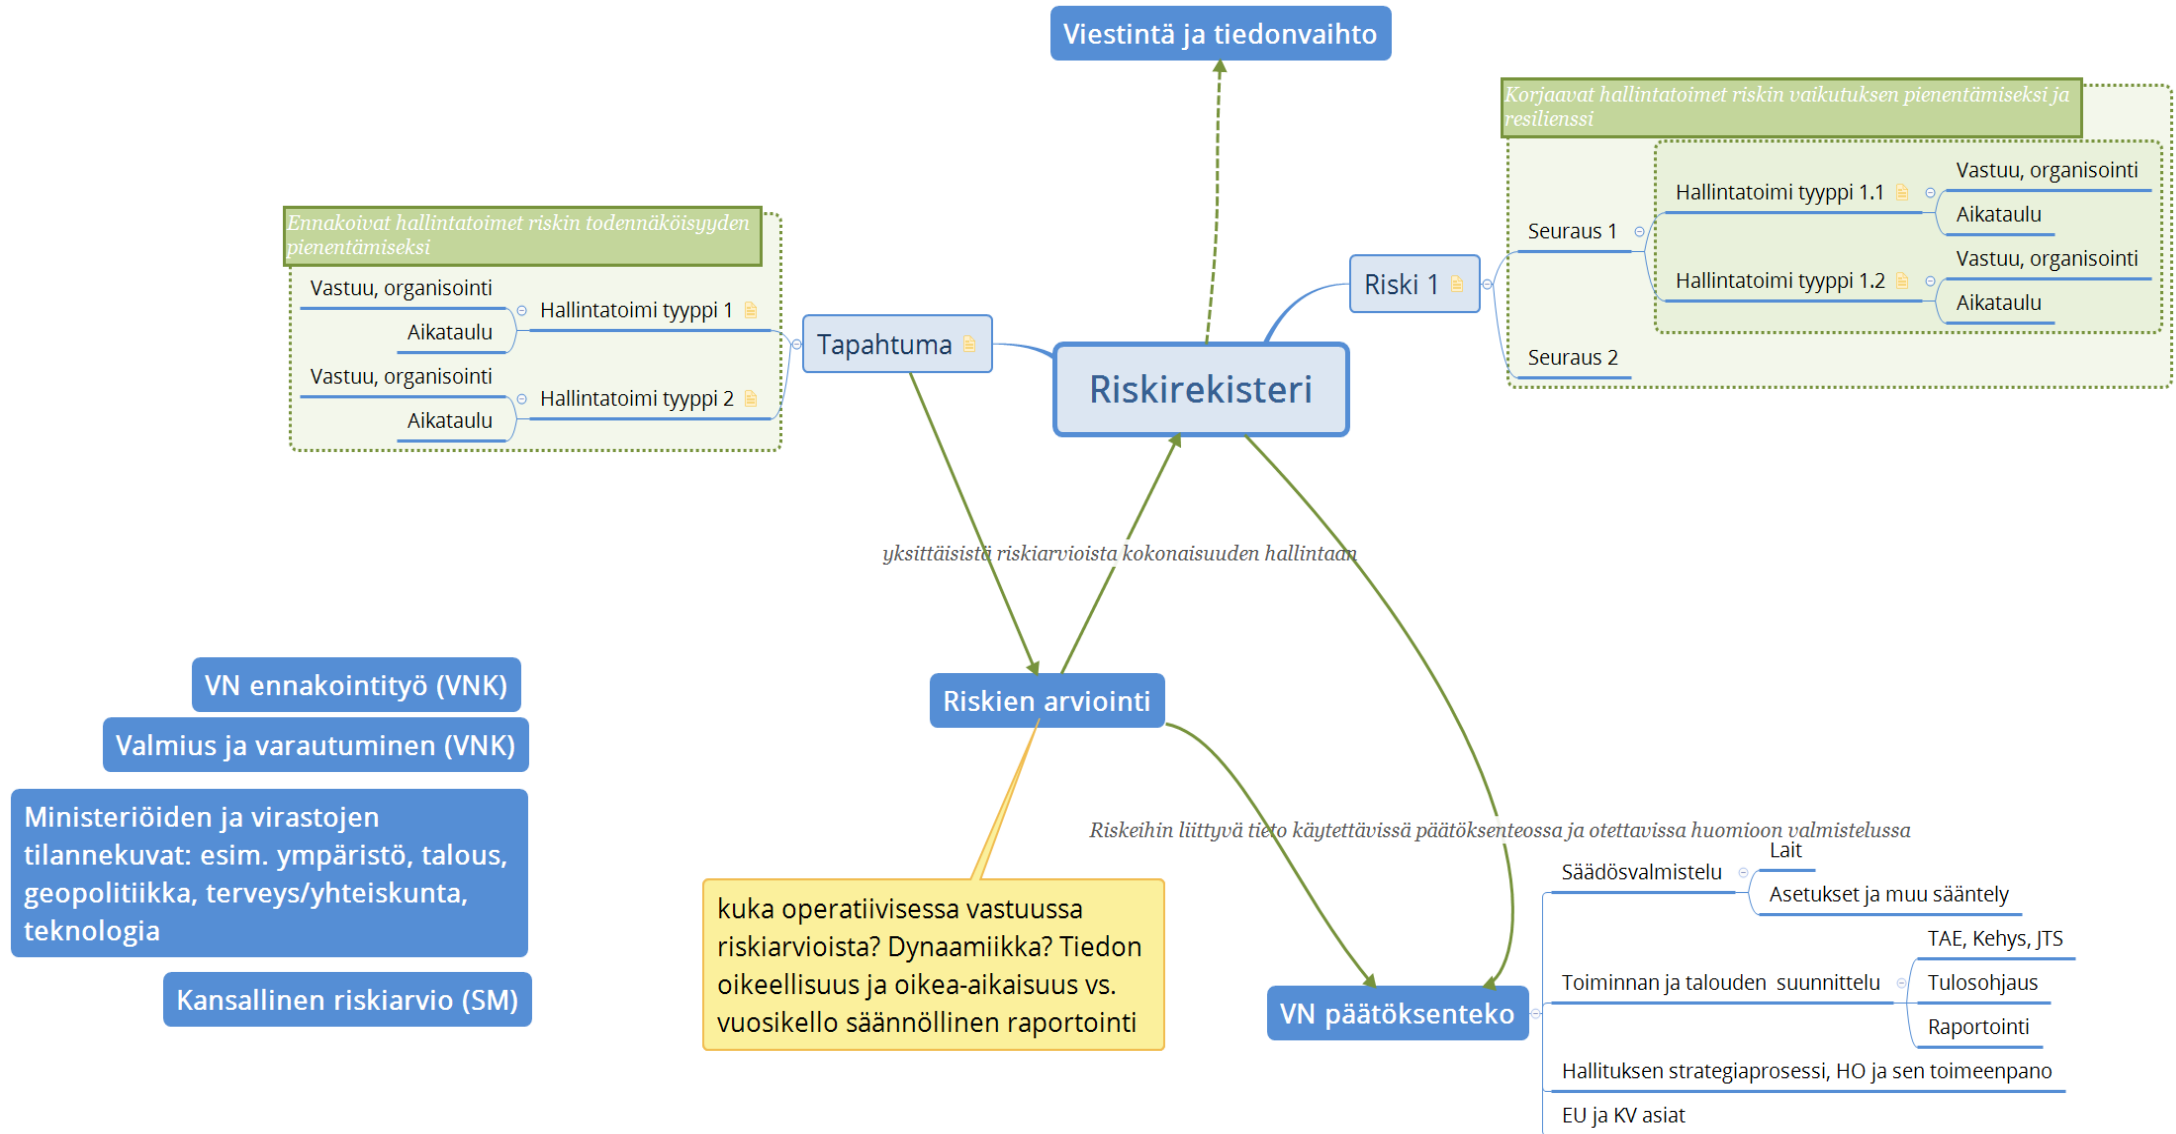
Viestintä ja tiedonvaihto

Korjaavat hallintatoimet riskin vaikutuksen pienentämiseksi ja resilienssi

Riski 1

Seuraus 1

Hallintatoimi tyyppi 1.1

Vastuu, organisointi

Aikataulu

Hallintatoimi tyyppi 1.2

Vastuu, organisointi

Aikataulu

Seuraus 2

Ennakoivat hallintatoimet riskin todennäköisyyden pienentämiseksi

Vastuu, organisointi

Aikataulu

Hallintatoimi tyyppi 1

Vastuu, organisointi

Aikataulu

Hallintatoimi tyyppi 2

Tapahtuma

Riskirekisteri

yksittäisistä riskiarvioista kokonaisuuden hallintaan

Riskien arviointi

VN ennakointityö (VNK)

Valmius ja varautuminen (VNK)

Ministeriöiden ja virastojen tilannekuvat: esim. ympäristö, talous, geopolitiikka, terveys/yhteiskunta, teknologia

Kansallinen riskiarvio (SM)

kuka operatiivisessa vastuussa riskiarvioista? Dynaamiikka? Tiedon oikeellisuus ja oikea-aikaisuus vs. vuosikello säännöllinen raportointi

Riskeihin liittyvä tieto käytettävissä päätöksenteossa ja otettavissa huomioon valmistelussa

VN päätöksenteko

Säädösvalmistelu

Lait

Asetukset ja muu sääntely

Toiminnan ja talouden suunnittelu

TAE, Kehys, JTS

Tulosohjaus

Raportointi

Hallituksen strategiaprosessi, HO ja sen toimeenpano

EU ja KV asiat